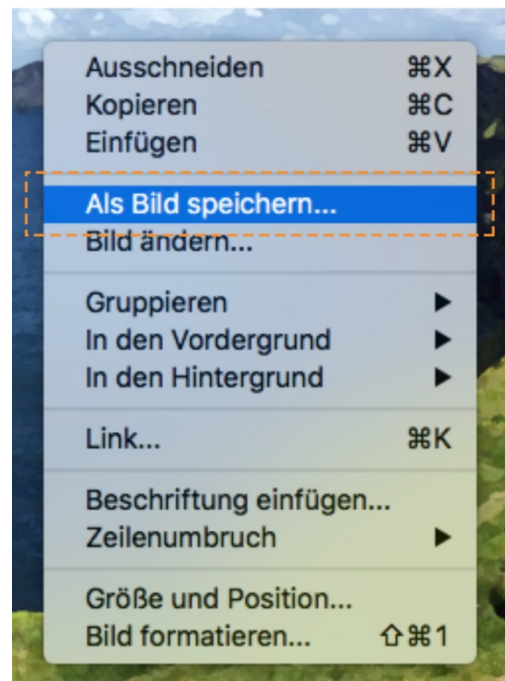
Ausschneiden ⌘X
Kopieren ⌘C
Einfügen ⌘V

Als Bild speichern...
Bild ändern...

Gruppieren ▶
In den Vordergrund ▶
In den Hintergrund ▶

Link... ⌘K

Beschriftung einfügen...
Zeilenumbruch ▶

Größe und Position...
Bild formatieren... ⇧⌘1